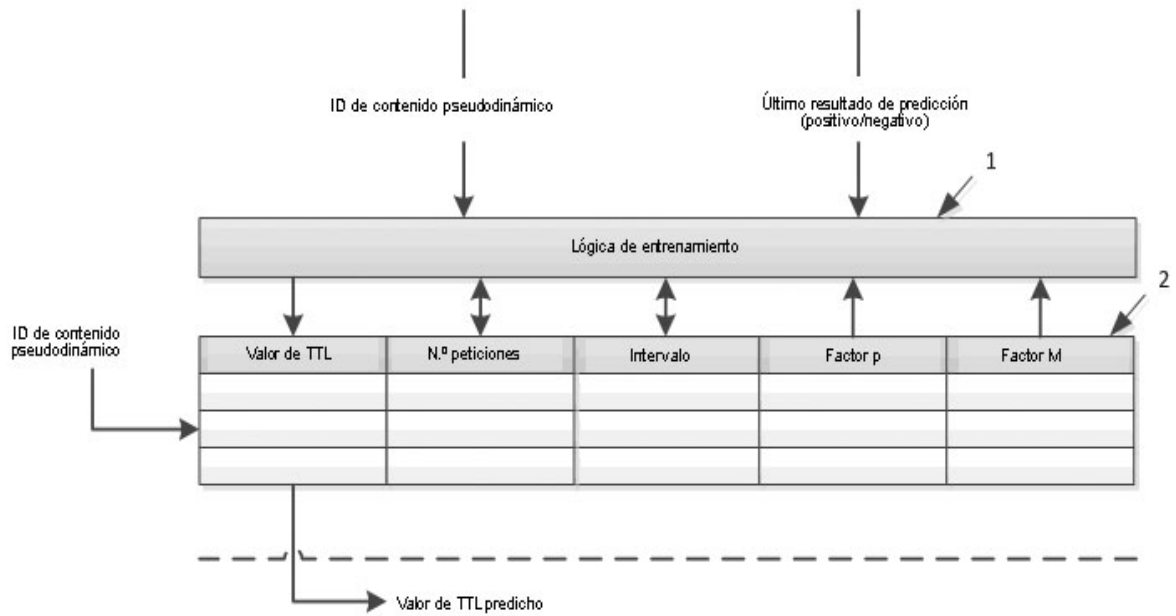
ID de contenido pseudodinámico

Último resultado de predicción (positivo/negativo)

1

Lógica de entrenamiento

2

ID de contenido pseudodinámico

| Valor de TTL | N.º peticiones | Intervalo | Factor p | Factor M |
|---|---|---|---|---|
| | | | | |
| | | | | |
| | | | | |

Valor de TTL predicho